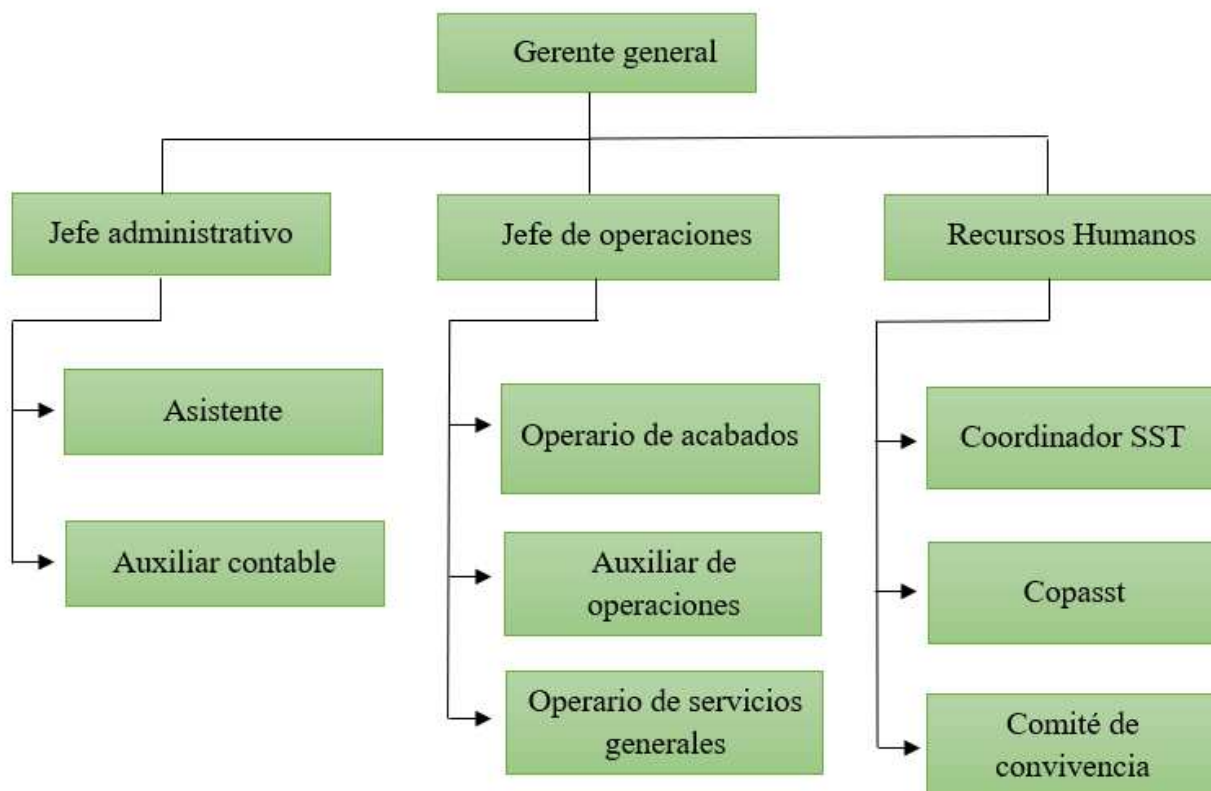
Gerente general

Jefe administrativo

Jefe de operaciones

Recursos Humanos

Asistente

Auxiliar contable

Operario de acabados

Auxiliar de operaciones

Operario de servicios generales

Coordinador SST

Copasst

Comité de convivencia